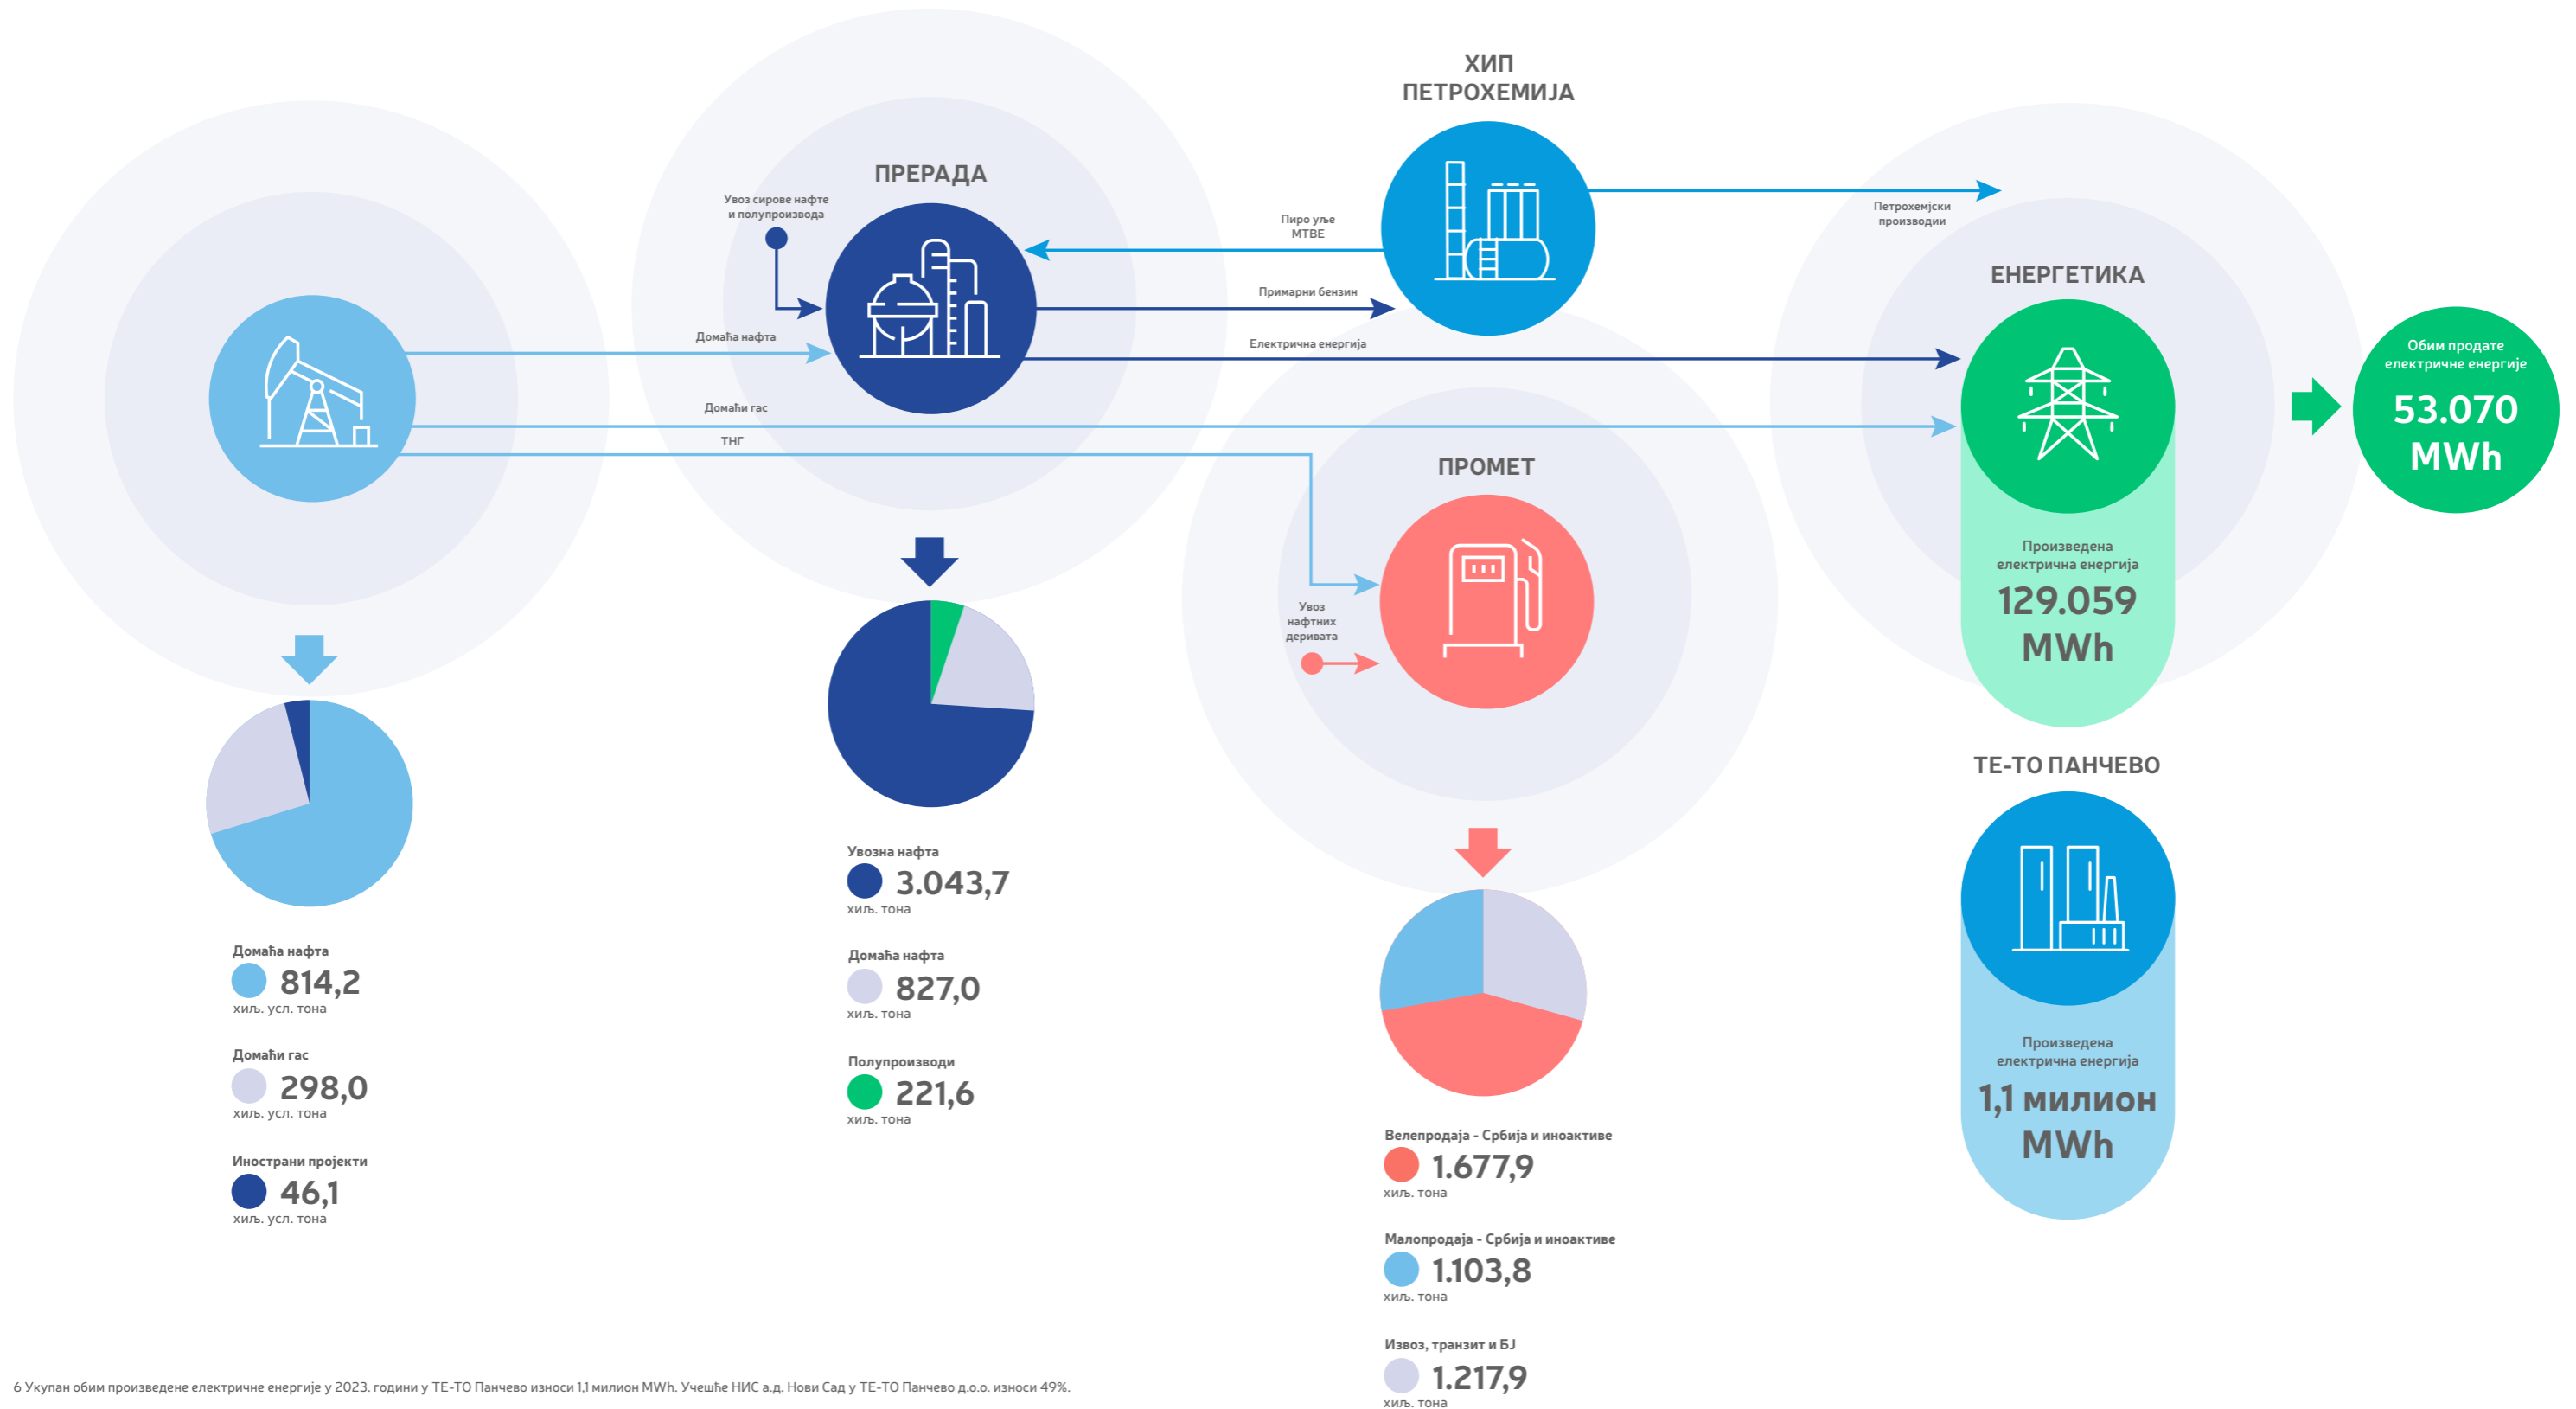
ХИП
ПЕТРОХЕМИЈА

ПРЕРАДА

Увоз сирове нафте и полупроизвода

Пиро уље
МТБЕ

Петрохемијски производи

ЕНЕРГЕТИКА

Домаћа нафта

Примарни бензин

Електрична енергија

Обим продате електричне енергије
53.070 MWh

Домаћи гас

ТНГ

ПРОМЕТ

Увоз нафтних деривата

Произведена електрична енергија
129.059 MWh

ТЕ-ТО ПАНЧЕВО

Произведена електрична енергија
1,1 милион MWh

Домаћа нафта
814,2
хиљ. усл. тона

Домаћи гас
298,0
хиљ. усл. тона

Инострани пројекти
46,1
хиљ. усл. тона

Увозна нафта
3.043,7
хиљ. тона

Домаћа нафта
827,0
хиљ. тона

Полупроизводи
221,6
хиљ. тона

Велепродаја - Србија и иноактиве
1.677,9
хиљ. тона

Малопродаја - Србија и иноактиве
1.103,8
хиљ. тона

Извоз, транзит и БЈ
1.217,9
хиљ. тона

6 Укупан обим произведене електричне енергије у 2023. години у ТЕ-ТО Панчево износи 1,1 милион MWh. Учешће НИС а.д. Нови Сад у ТЕ-ТО Панчево д.о.о. износи 49%.